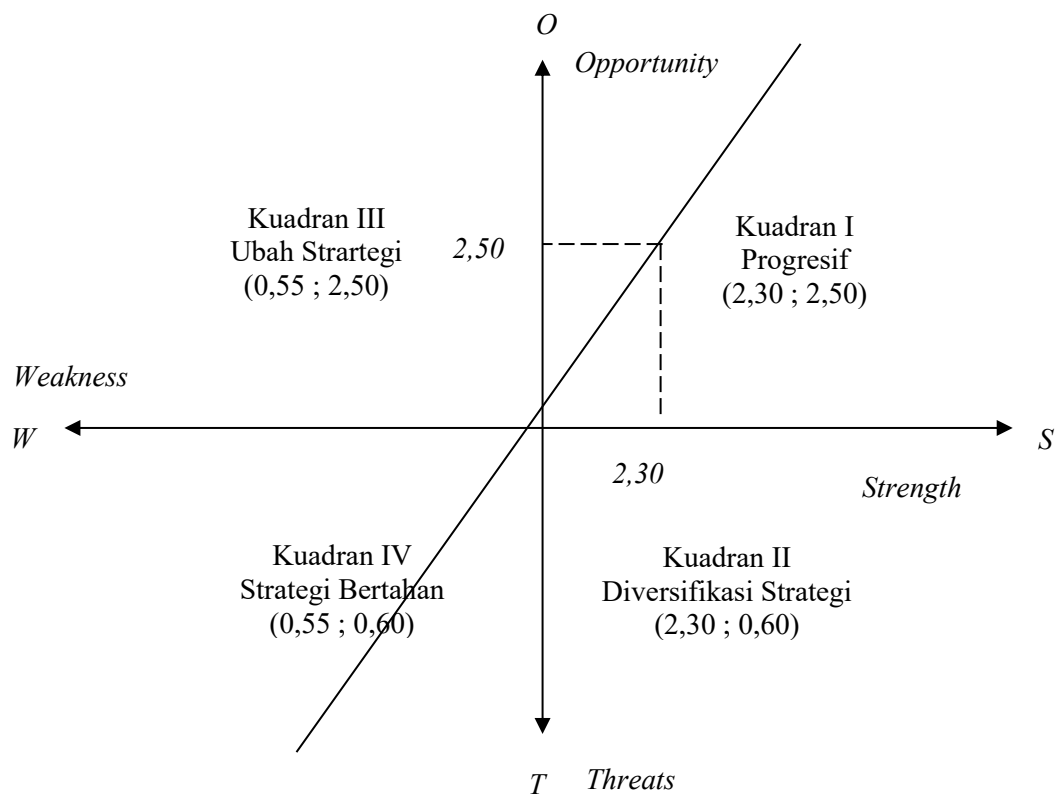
O
Opportunity

Kuadran III
Ubah Strartegi
(0,55 ; 2,50)

2,50

Kuadran I
Progresif
(2,30 ; 2,50)

Weakness

W

S

2,30

Strength

Kuadran IV
Strategi Bertahan
(0,55 ; 0,60)

Kuadran II
Diversifikasi Strategi
(2,30 ; 0,60)

T
Threats